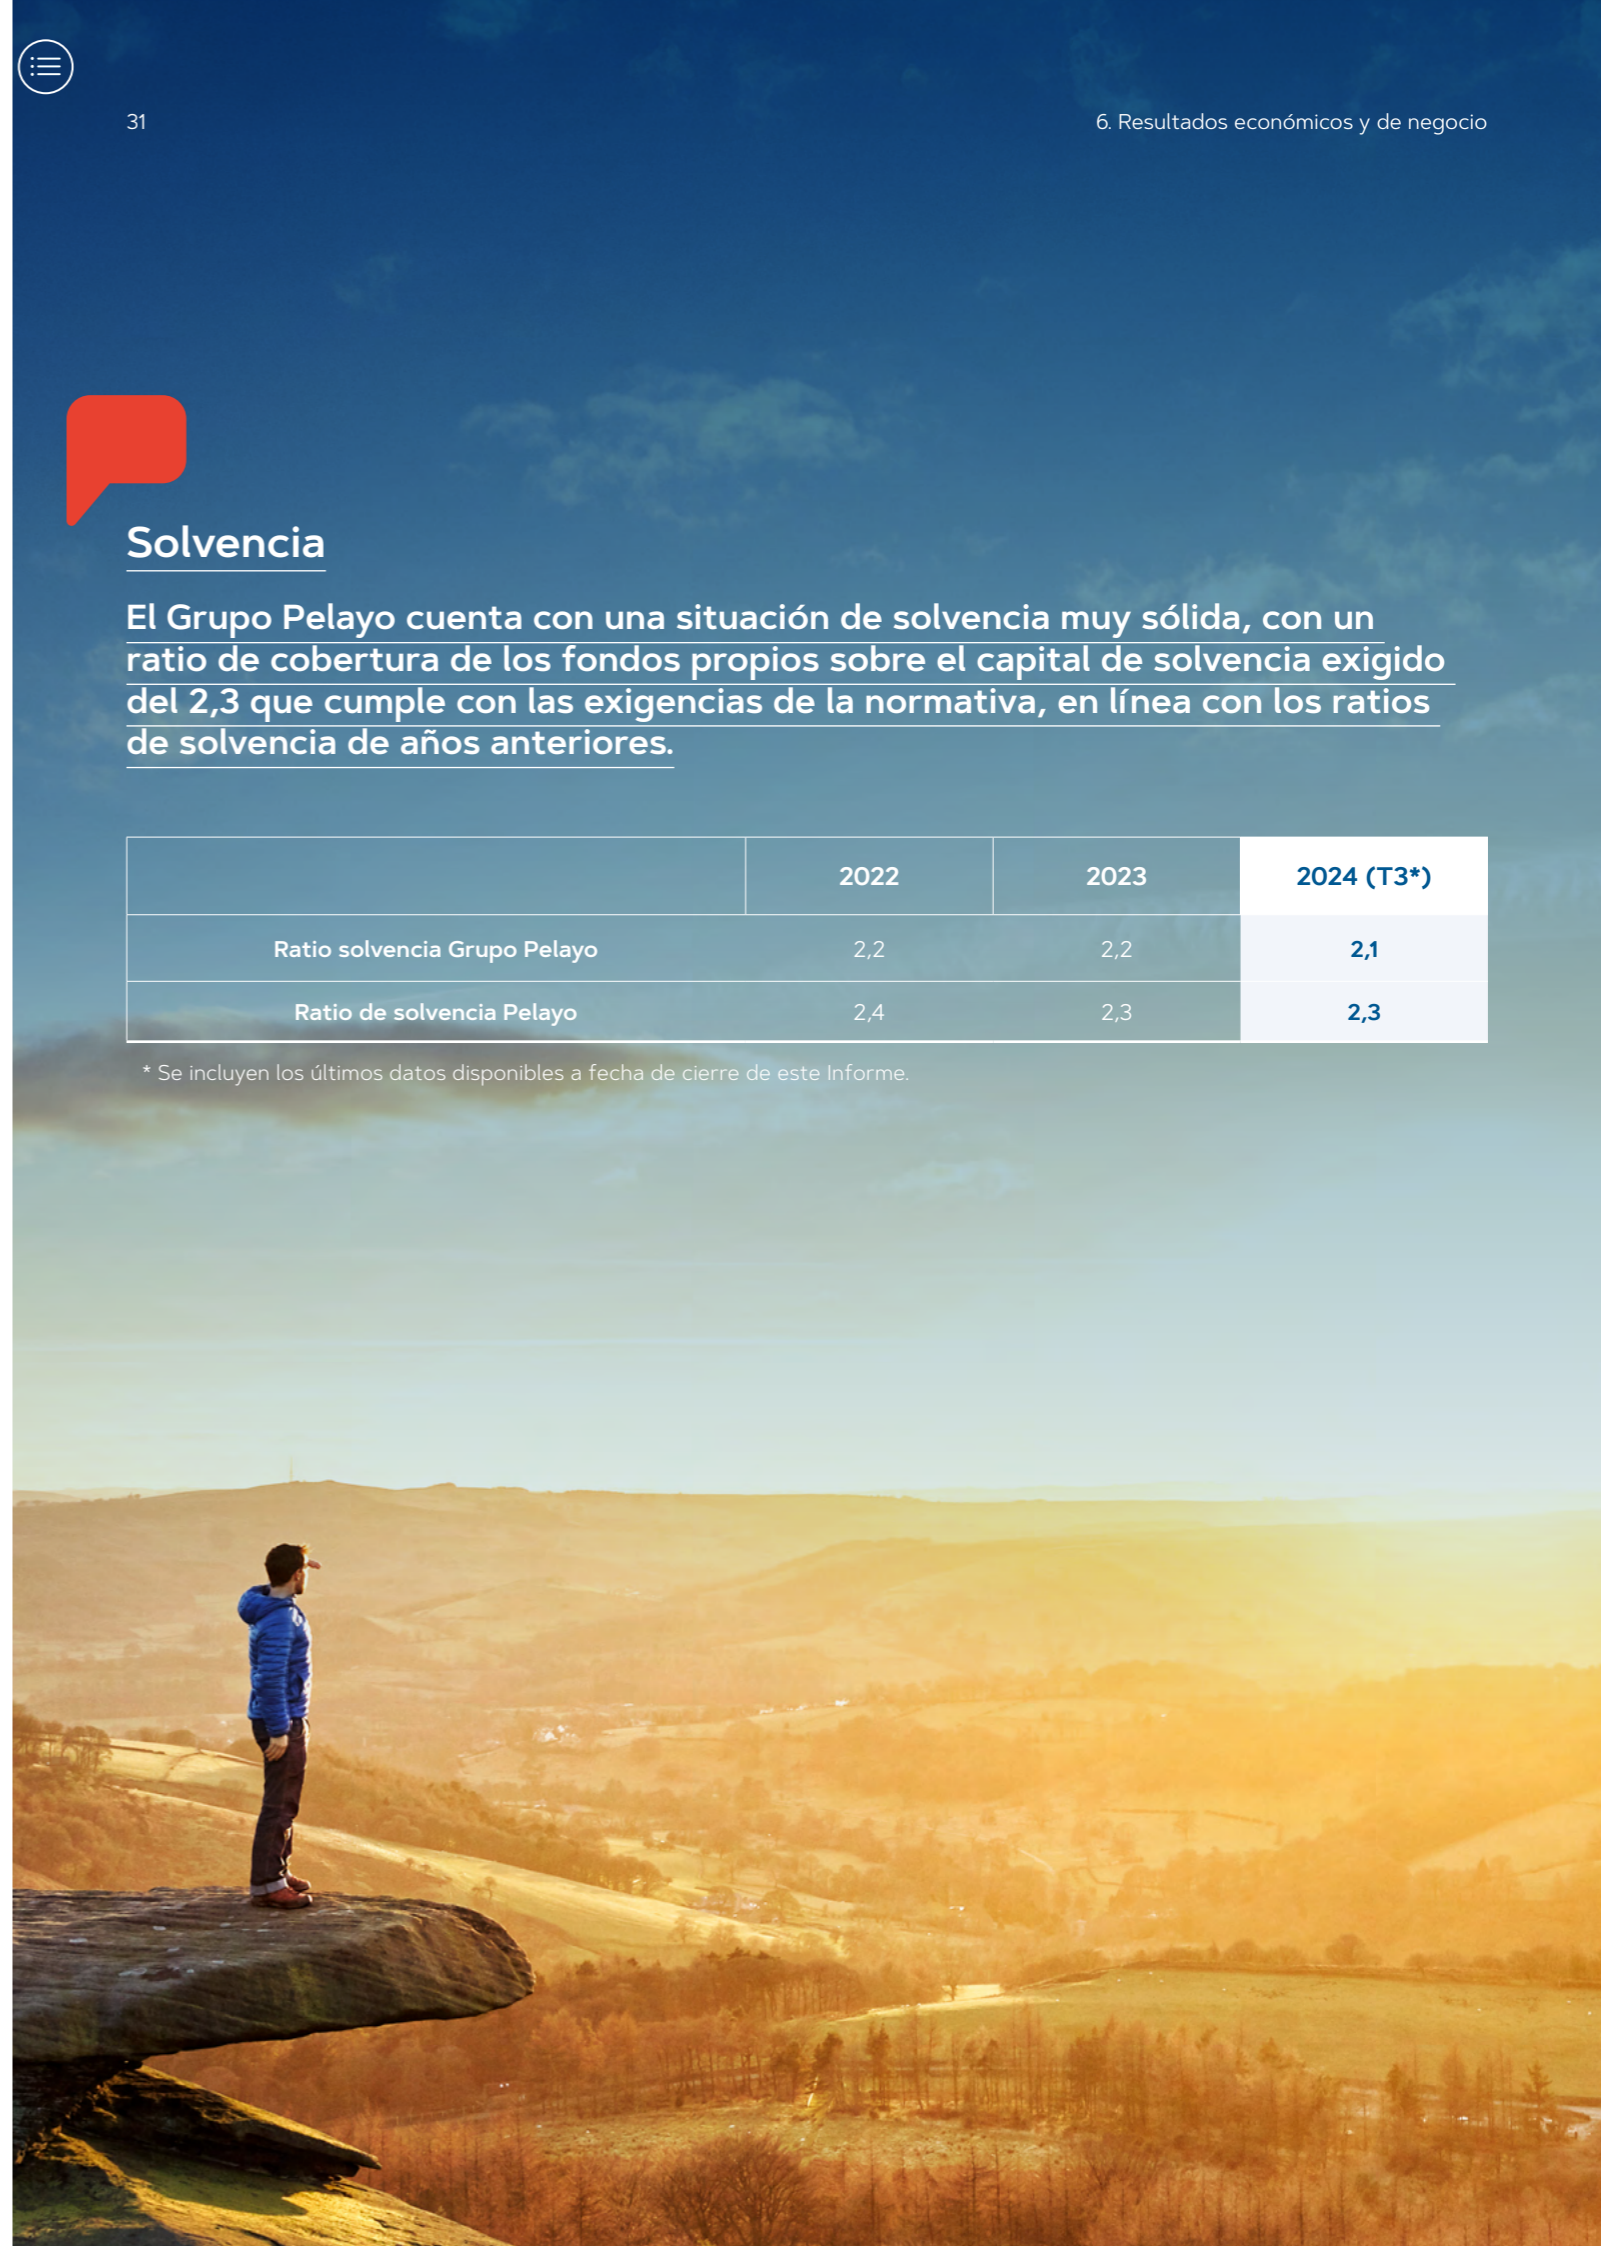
31

6. Resultados económicos y de negocio

Solvencia

El Grupo Pelayo cuenta con una situación de solvencia muy sólida, con un ratio de cobertura de los fondos propios sobre el capital de solvencia exigido del 2,3 que cumple con las exigencias de la normativa, en línea con los ratios de solvencia de años anteriores.

| | 2022 | 2023 | 2024 (T3*) |
|---|---|---|---|
| Ratio solvencia Grupo Pelayo | 2,2 | 2,2 | 2,1 |
| Ratio de solvencia Pelayo | 2,4 | 2,3 | 2,3 |

* Se incluyen los últimos datos disponibles a fecha de cierre de este Informe.